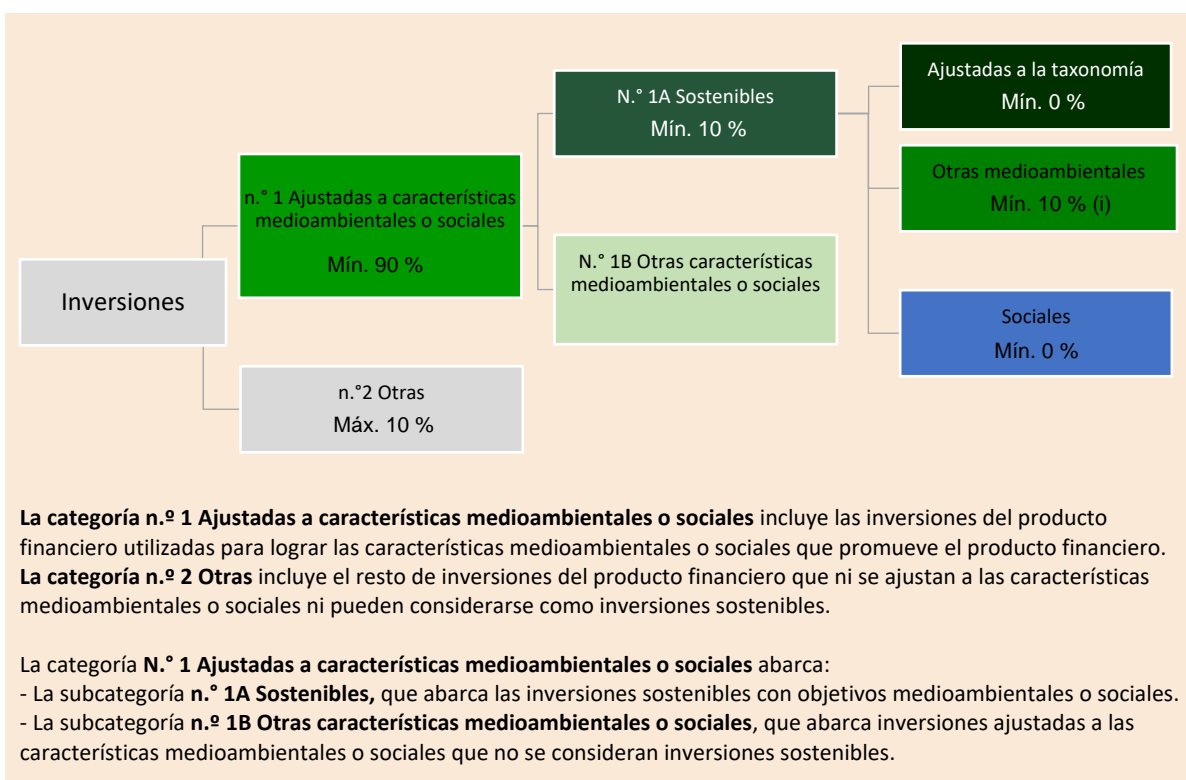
Inversiones

n.° 1 Ajustadas a características medioambientales o sociales

Mín. 90 %

n.°2 Otras
Máx. 10 %

N.° 1A Sostenibles
Mín. 10 %

N.° 1B Otras características medioambientales o sociales

Ajustadas a la taxonomía
Mín. 0 %

Otras medioambientales
Mín. 10 % (i)

Sociales
Mín. 0 %

**La categoría n.º 1 Ajustadas a características medioambientales o sociales** incluye las inversiones del producto financiero utilizadas para lograr las características medioambientales o sociales que promueve el producto financiero.
**La categoría n.º 2 Otras** incluye el resto de inversiones del producto financiero que ni se ajustan a las características medioambientales o sociales ni pueden considerarse como inversiones sostenibles.

La categoría **N.° 1 Ajustadas a características medioambientales o sociales** abarca:
- La subcategoría **n.° 1A Sostenibles,** que abarca las inversiones sostenibles con objetivos medioambientales o sociales.
- La subcategoría **n.º 1B Otras características medioambientales o sociales**, que abarca inversiones ajustadas a las características medioambientales o sociales que no se consideran inversiones sostenibles.